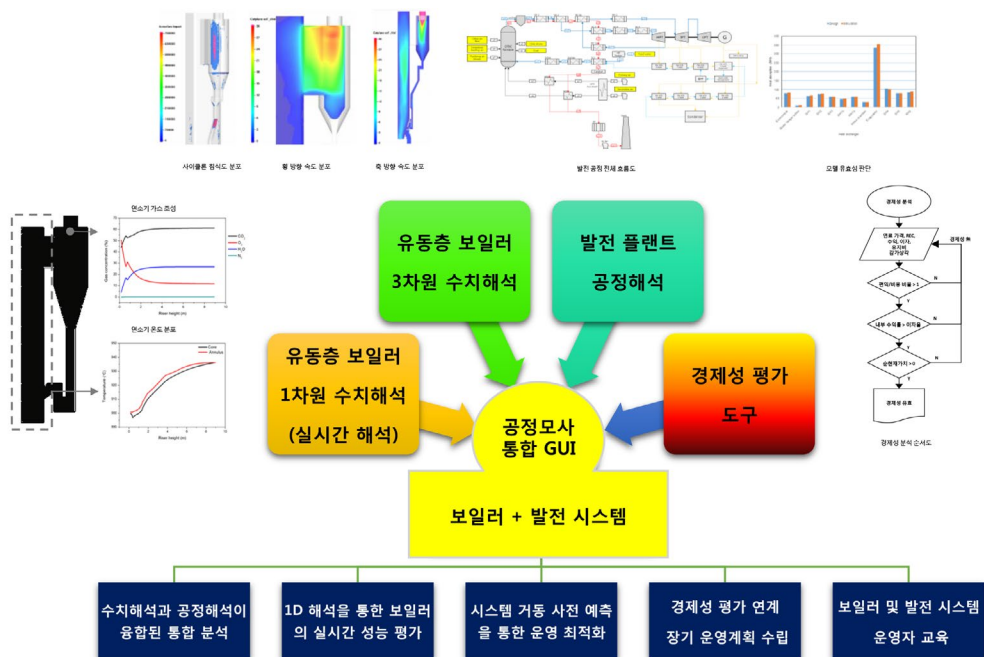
사이클론 침식도 분포

횡 방향 속도 분포

축 방향 속도 분포

발전 공정 전체 흐름도

모델 유효성 판단

연소기 가스 조성

연소기 온도 분포

유동층 보일러
3차원 수치해석

발전 플랜트
공정해석

유동층 보일러
1차원 수치해석
(실시간 해석)

경제성 평가
도구

공정모사
통합 GUI

보일러 + 발전 시스템

경제성 분석 순서도

수치해석과 공정해석이 융합된 통합 분석

1D 해석을 통한 보일러의 실시간 성능 평가

시스템 거동 사전 예측을 통한 운영 최적화

경제성 평가 연계
장기 운영계획 수립

보일러 및 발전 시스템
운영자 교육